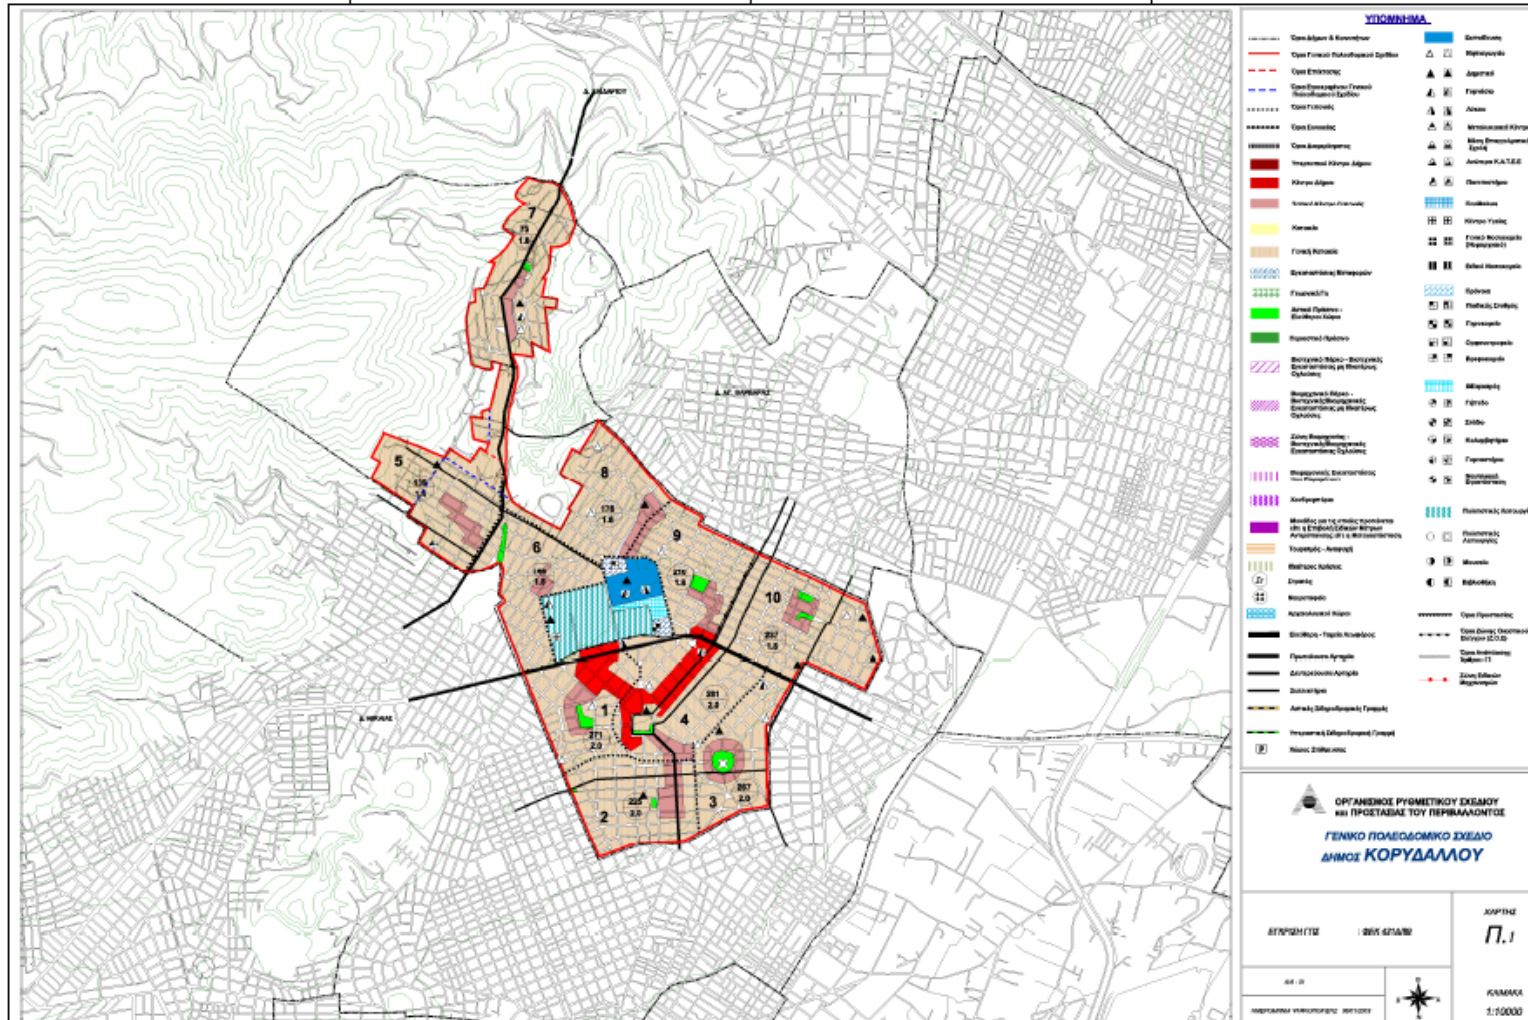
ΥΠΟΜΝΗΜΑ

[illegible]

Δ. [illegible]

Δ. ΑΓ. ΒΑΡΒΑΡΑΣ

Δ. ΝΙΚΑΙΑΣ

7

5

8

9

6

10

1

4

2

3

ΟΡΓΑΝΙΣΜΟΣ ΡΥΘΜΙΣΤΙΚΟΥ ΣΧΕΔΙΟΥ και ΠΡΟΣΤΑΣΙΑΣ ΤΟΥ ΠΕΡΙΒΑΛΛΟΝΤΟΣ

ΓΕΝΙΚΟ ΠΟΛΕΟΔΟΜΙΚΟ ΣΧΕΔΙΟ

ΔΗΜΟΣ ΚΟΡΥΔΑΛΛΟΥ

ΧΑΡΤΗΣ

Π.1

ΚΛΙΜΑΚΑ

1:10000